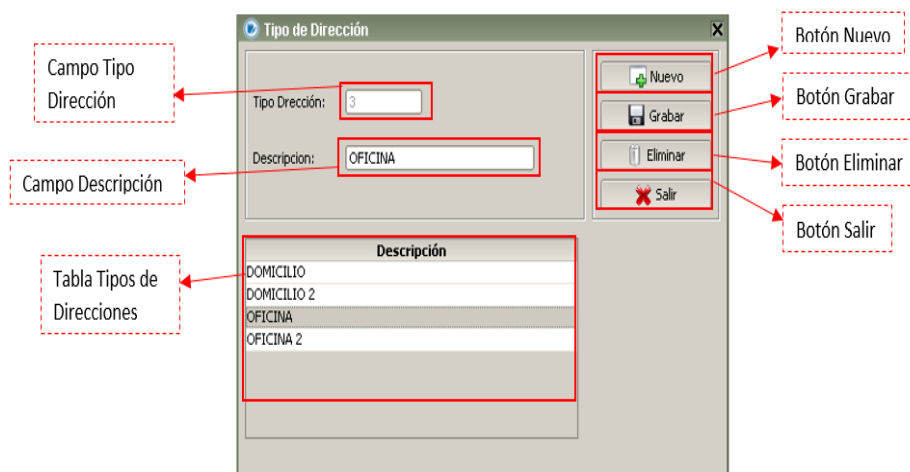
Tipo de Dirección

Campo Tipo Dirección

Tipo Drección: 3

Campo Descripción

Descripcion: OFICINA

Tabla Tipos de Direcciones

| Descripción |
|---|
| DOMICILIO |
| DOMICILIO 2 |
| OFICINA |
| OFICINA 2 |

Nuevo

Grabar

Eliminar

Salir

Botón Nuevo

Botón Grabar

Botón Eliminar

Botón Salir